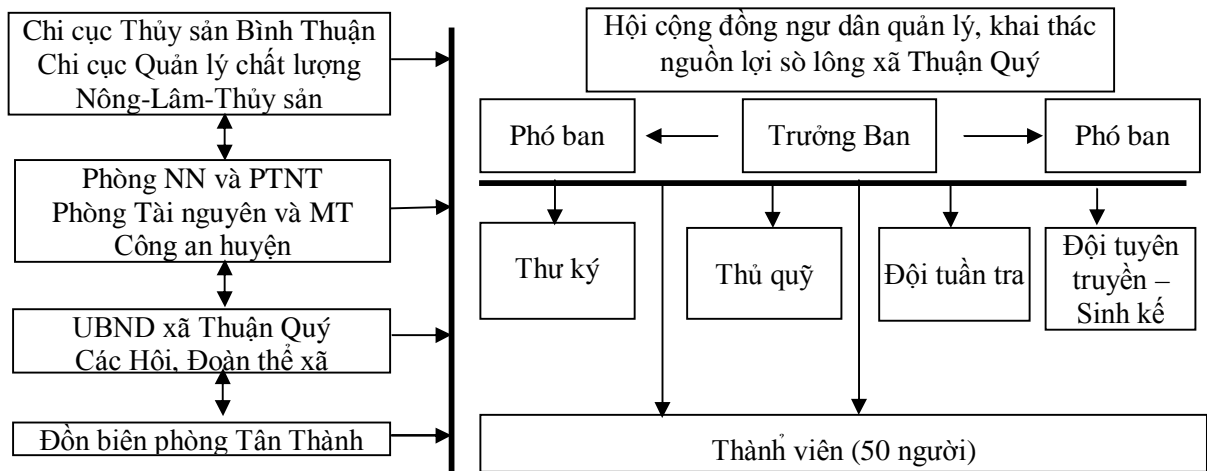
Chi cục Thủy sản Bình Thuận
Chi cục Quản lý chất lượng Nông-Lâm-Thủy sản

Phòng NN và PTNT
Phòng Tài nguyên và MT
Công an huyện

UBND xã Thuận Quý
Các Hội, Đoàn thể xã

Đồn biên phòng Tân Thành

Hội cộng đồng ngư dân quản lý, khai thác nguồn lợi sò lông xã Thuận Quý

Phó ban

Trưởng Ban

Phó ban

Thư ký

Thủ quỹ

Đội tuần tra

Đội tuyên truyền – Sinh kế

Thành viên (50 người)